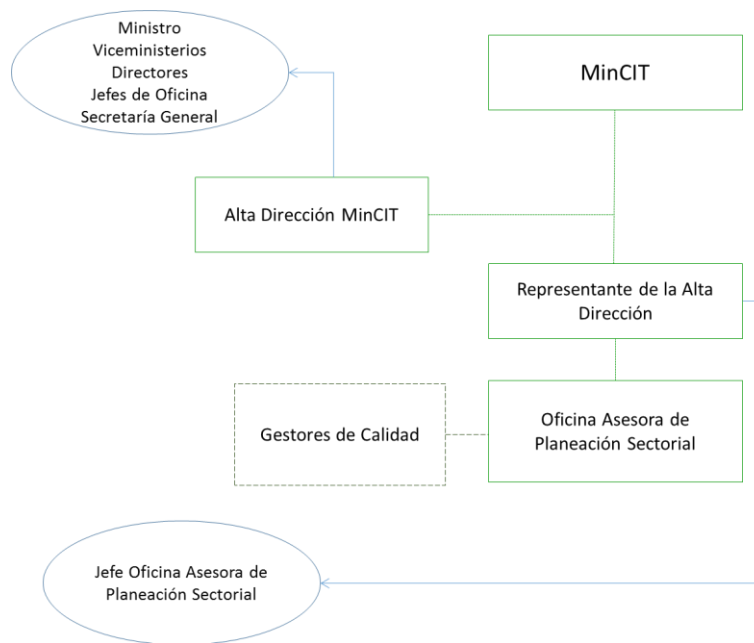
Ministro
Viceministerios
Directores
Jefes de Oficina
Secretaría General

MinCIT

Alta Dirección MinCIT

Representante de la Alta Dirección

Gestores de Calidad

Oficina Asesora de Planeación Sectorial

Jefe Oficina Asesora de Planeación Sectorial